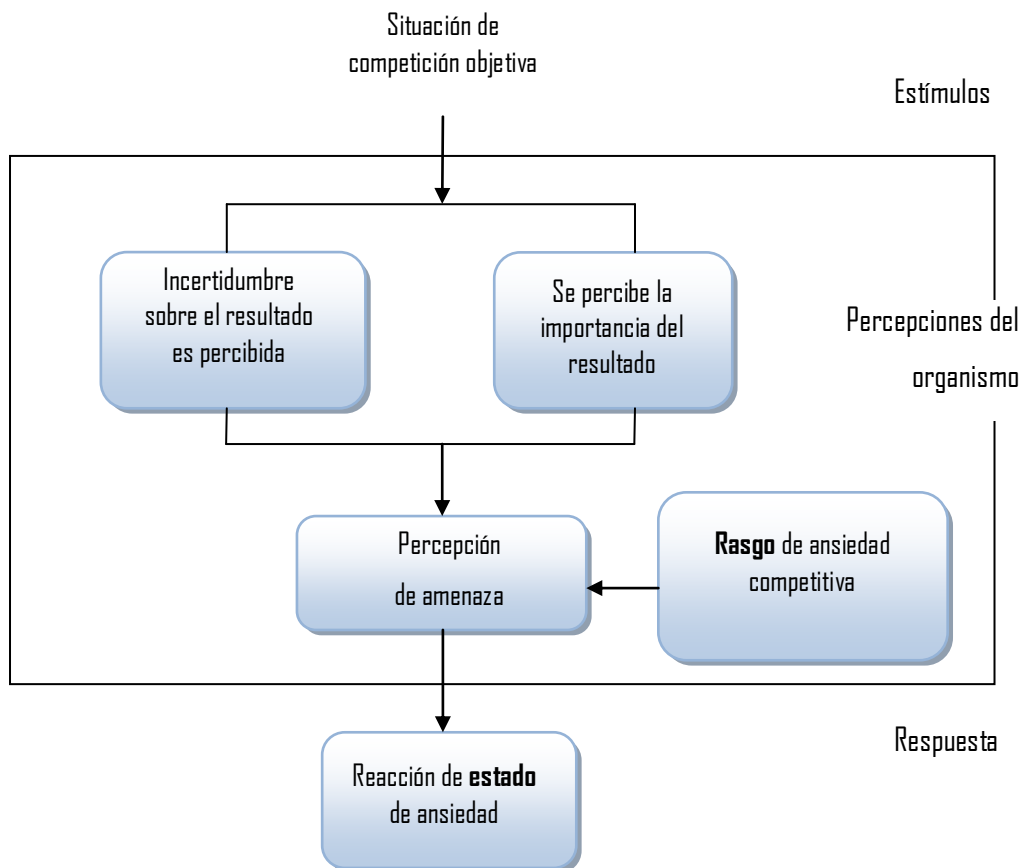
Situación de competición objetiva

Estímulos

Incertidumbre sobre el resultado es percibida

Se percibe la importancia del resultado

Percepciones del organismo

Percepción de amenaza

Rasgo de ansiedad competitiva

Respuesta

Reacción de estado de ansiedad